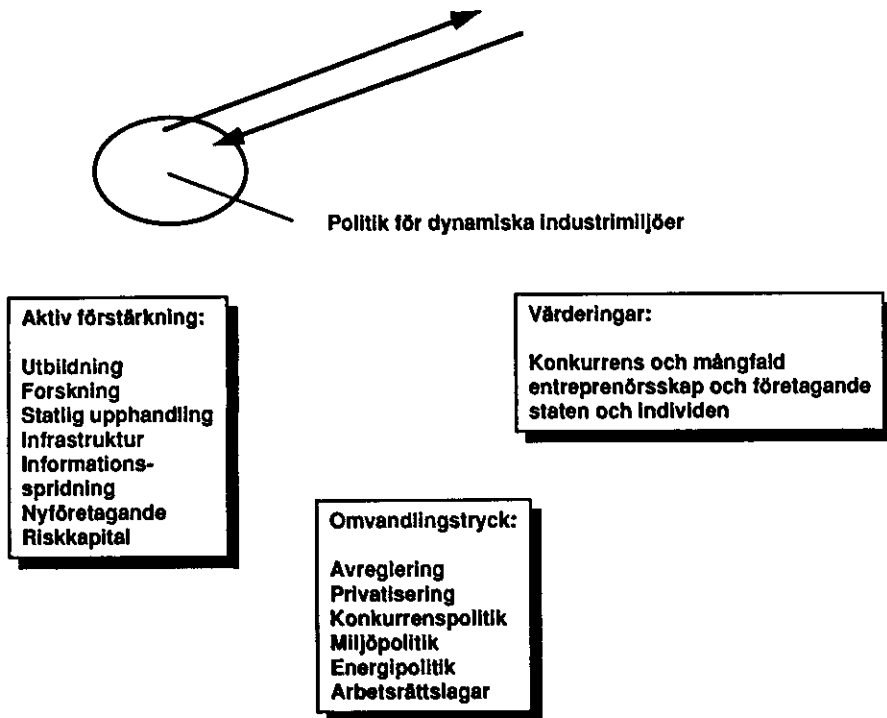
Politik för dynamiska industrimiljöer

Aktiv förstärkning:

Utbildning
Forskning
Statlig upphandling
Infrastruktur
Informationsspridning
Nyföretagande
Riskkapital

Värderingar:

Konkurrens och mångfald
entreprenörsskap och företagande
staten och individen

Omvandlingstryck:

Avreglering
Privatisering
Konkurrenspolitik
Miljöpolitik
Energipolitik
Arbetsrättslagar